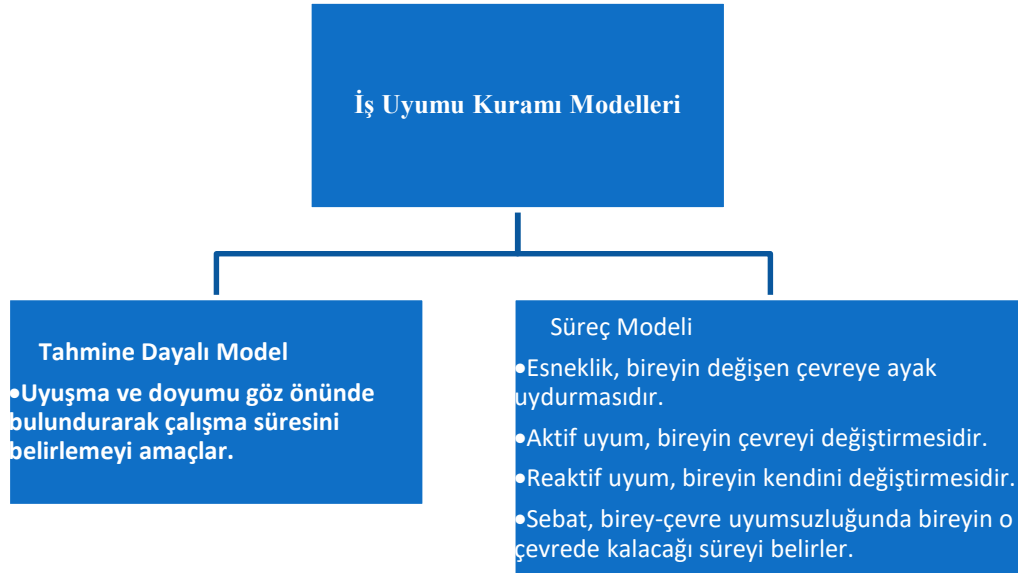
İş Uyumu Kuramı Modelleri

Tahmine Dayalı Model

•Uyuşma ve doyumu göz önünde bulundurarak çalışma süresini belirlemeyi amaçlar.

Süreç Modeli

•Esneklik, bireyin değişen çevreye ayak uydurmasıdır.

•Aktif uyum, bireyin çevreyi değiştirmesidir.

•Reaktif uyum, bireyin kendini değiştirmesidir.

•Sebat, birey-çevre uyumsuzluğunda bireyin o çevrede kalacağı süreyi belirler.